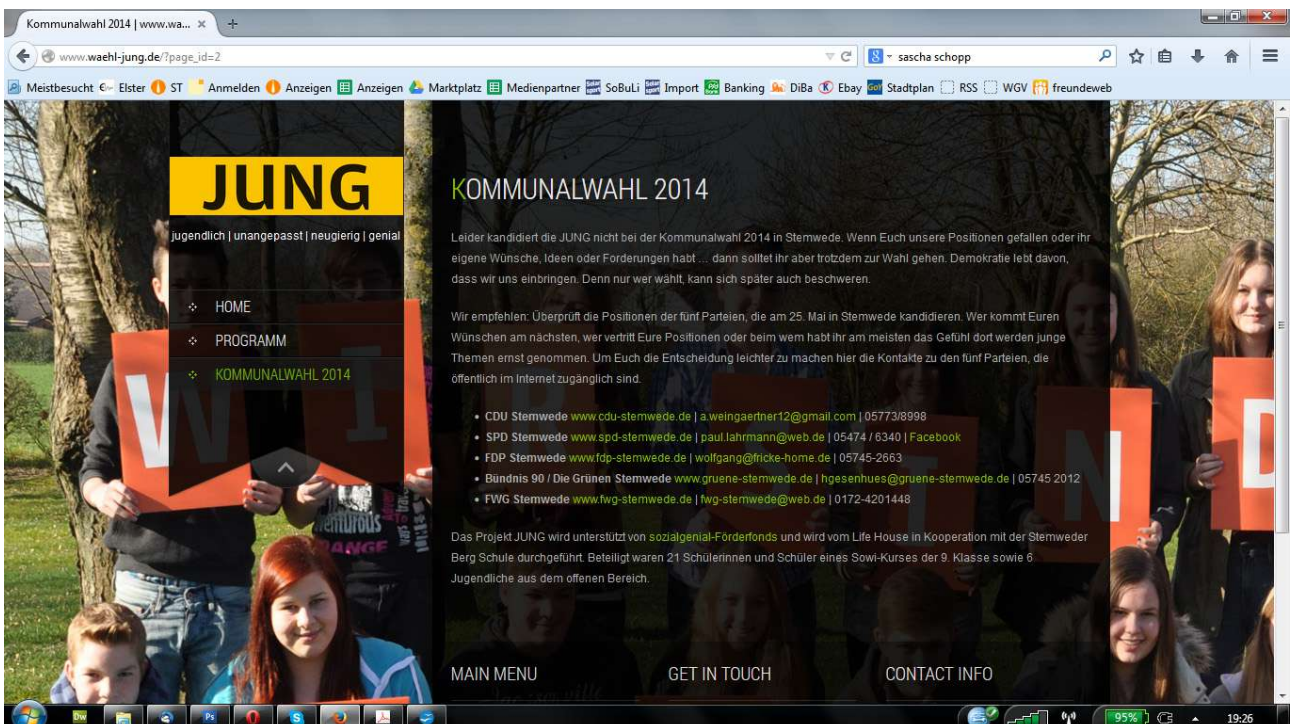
Kommunalwahl 2014 | www.wa... ×

www.waehl-jung.de/?page_id=2

sascha schopp

Meistbesucht Elster ST Anmelden Anzeigen Anzeigen Marktplatz Medienpartner SoBuLi Import Banking DiBa Ebay Stadtplan RSS WGV freundeweb

JUNG

jugendlich | unangepasst | neugierig | genial

HOME

PROGRAMM

KOMMUNALWAHL 2014

KOMMUNALWAHL 2014

Leider kandidiert die JUNG nicht bei der Kommunalwahl 2014 in Stemwede. Wenn Euch unsere Positionen gefallen oder ihr eigene Wünsche, Ideen oder Forderungen habt … dann solltet ihr aber trotzdem zur Wahl gehen. Demokratie lebt davon, dass wir uns einbringen. Denn nur wer wählt, kann sich später auch beschweren.

Wir empfehlen: Überprüft die Positionen der fünf Parteien, die am 25. Mai in Stemwede kandidieren. Wer kommt Euren Wünschen am nächsten, wer vertritt Eure Positionen oder beim wem habt ihr am meisten das Gefühl dort werden junge Themen ernst genommen. Um Euch die Entscheidung leichter zu machen hier die Kontakte zu den fünf Parteien, die öffentlich im Internet zugänglich sind.

- CDU Stemwede www.cdu-stemwede.de | a.weingaertner12@gmail.com | 05773/8998
- SPD Stemwede www.spd-stemwede.de | paul.lahrmann@web.de | 05474 / 6340 | Facebook
- FDP Stemwede www.fdp-stemwede.de | wolfgang@fricke-home.de | 05745-2663
- Bündnis 90 / Die Grünen Stemwede www.gruene-stemwede.de | hgesenhues@gruene-stemwede.de | 05745 2012
- FWG Stemwede www.fwg-stemwede.de | fwg-stemwede@web.de | 0172-4201448

Das Projekt JUNG wird unterstützt von sozialgenial-Förderfonds und wird vom Life House in Kooperation mit der Stemweder Berg Schule durchgeführt. Beteiligt waren 21 Schülerinnen und Schüler eines Sowi-Kurses der 9. Klasse sowie 6 Jugendliche aus dem offenen Bereich.

MAIN MENU

GET IN TOUCH

CONTACT INFO

95%

19:26